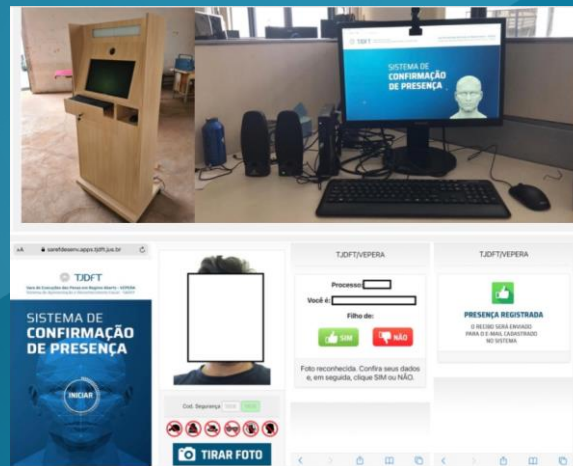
TJDFT

SISTEMA DE CONFIRMAÇÃO DE PRESENÇA

saref.desenv.apps.tjdft.jus.br

TJDFT

Vara de Execuções das Penas em Regime Aberto - VEPERA

SISTEMA DE CONFIRMAÇÃO DE PRESENÇA

INICIAR

Cod. Segurança

TIRAR FOTO

TJDFT/VEPERA

Processo:

Você é:

Filho de:

SIM

NÃO

Foto reconhecida. Confira seus dados e, em seguida, clique SIM ou NÃO.

TJDFT/VEPERA

PRESENÇA REGISTRADA

O RECIBO SERÁ ENVIADO PARA O E-MAIL CADASTRADO NO SISTEMA.